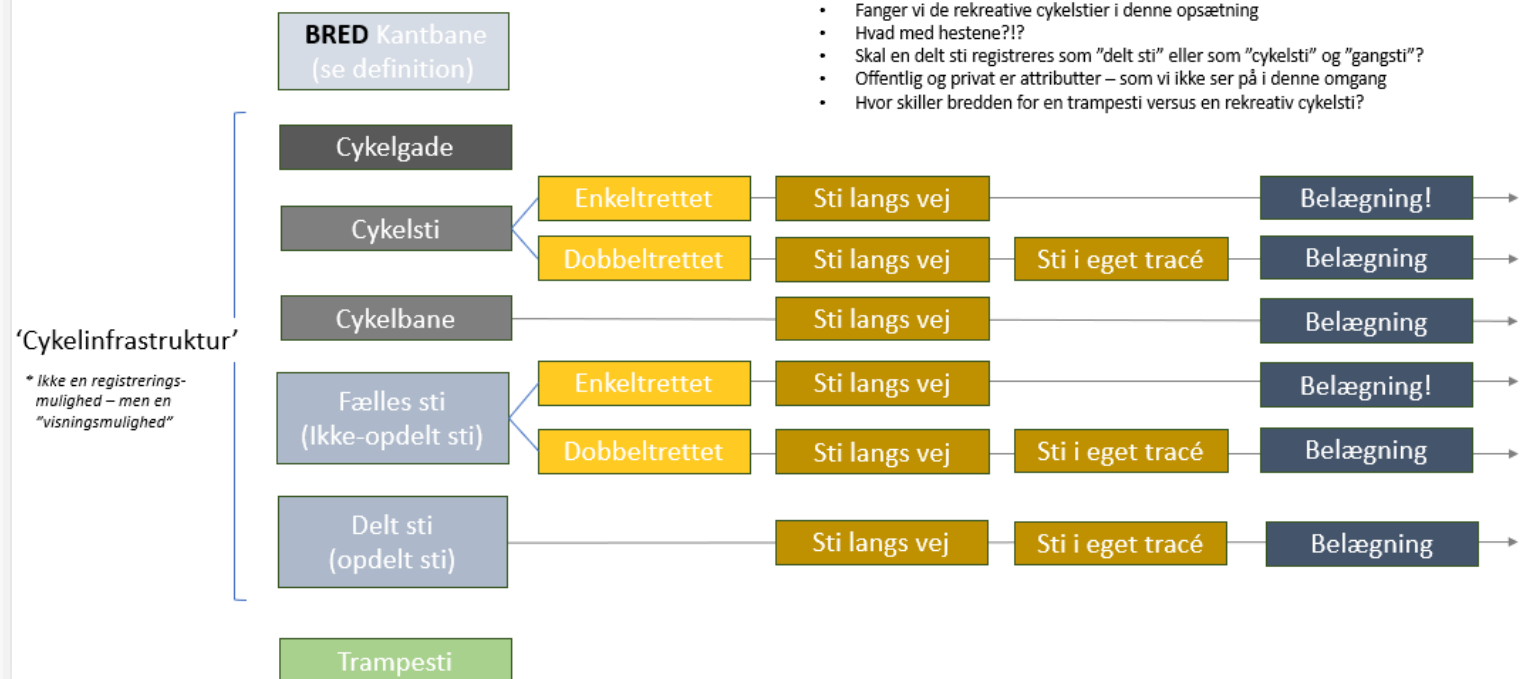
BRED Kantbane (se definition)

- Fanger vi de rekreative cykelstier i denne opsætning
- Hvad med hestene?!?
- Skal en delt sti registreres som "delt sti" eller som "cykelsti" og "gangsti"?
- Offentlig og privat er attributter – som vi ikke ser på i denne omgang
- Hvor skiller bredden for en trampesti versus en rekreativ cykelsti?

'Cykelinfrastruktur'

* Ikke en registreringsmulighed – men en "visningsmulighed"

Cykelgade

Cykelsti

Enkeltrettet

Sti langs vej

Belægning!

Dobbeltrettet

Sti langs vej

Sti i eget tracé

Belægning

Cykelbane

Sti langs vej

Belægning

Fælles sti (Ikke-opdelt sti)

Enkeltrettet

Sti langs vej

Belægning!

Dobbeltrettet

Sti langs vej

Sti i eget tracé

Belægning

Delt sti (opdelt sti)

Sti langs vej

Sti i eget tracé

Belægning

Trampesti